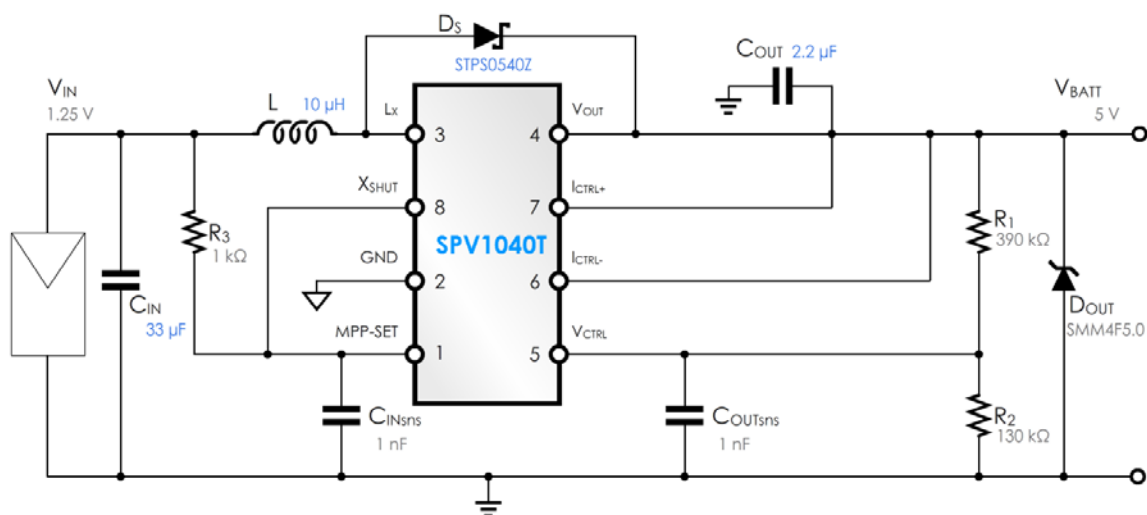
$D_S$
STPS0540Z
$C_{OUT}$ 2.2 µF
$V_{IN}$
1.25 V
L 10 µH
$L_X$ 3
4 $V_{OUT}$
$V_{BATT}$
5 V
$X_{SHUT}$ 8
7 $I_{CTRL+}$
$R_3$
1 kΩ
SPV1040T
$R_1$
390 kΩ
GND 2
6 $I_{CTRL-}$
$C_{IN}$
33 µF
$D_{OUT}$
SMM4F5.0
MPP-SET 1
5 $V_{CTRL}$
$C_{INsns}$
1 nF
$C_{OUTsns}$
1 nF
$R_2$
130 kΩ